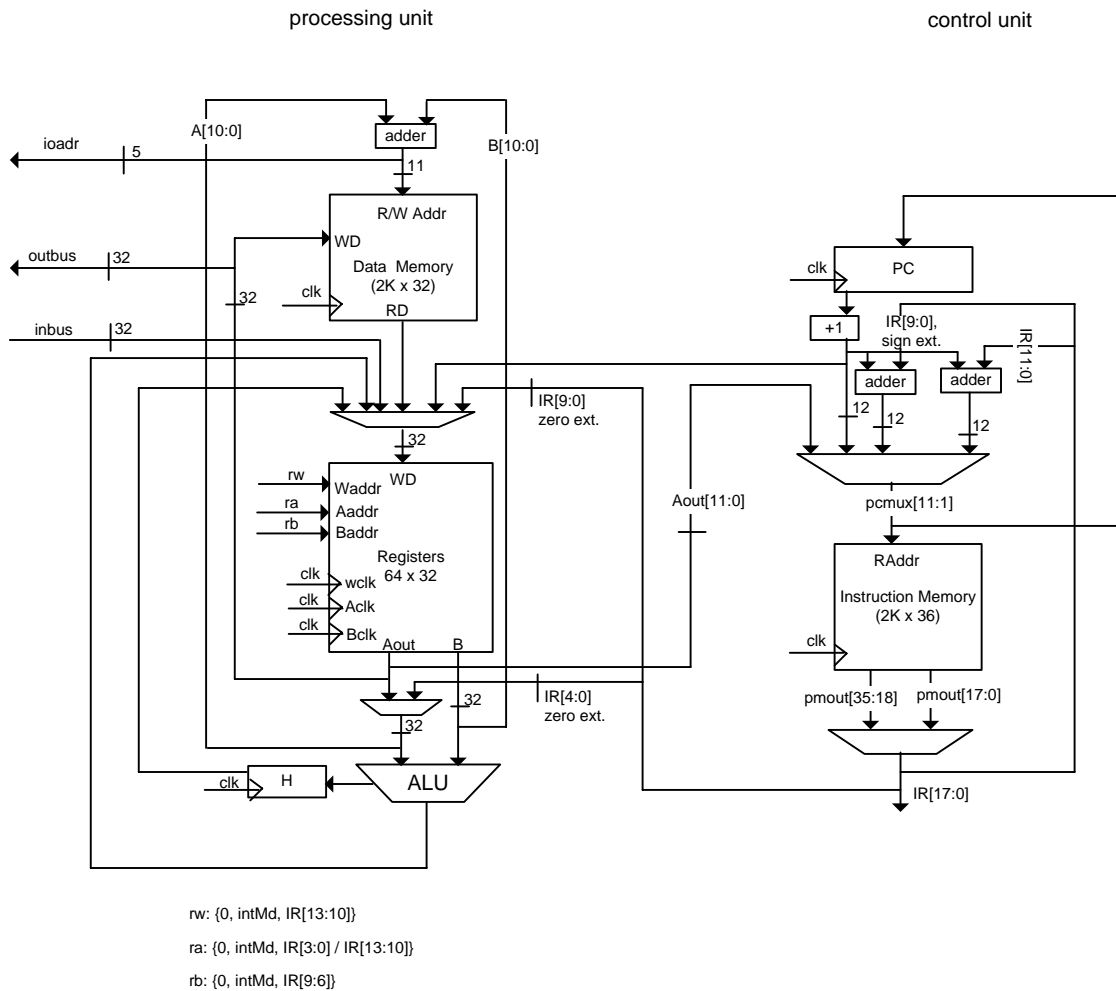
processing unit

control unit

A[10:0]

adder

B[10:0]

ioadr

5

11

R/W Addr

WD

outbus

32

Data Memory (2K x 32)

32

clk

RD

inbus

32

32

IR[9:0] zero ext.

WD

rw

Waddr

ra

Aaddr

rb

Baddr

Registers 64 x 32

clk

wclk

clk

Aclk

clk

Bclk

Aout

B

IR[4:0] zero ext.

32

32

clk

H

ALU

clk

PC

+1

IR[9:0], sign ext.

IR[11:0]

adder

adder

12

12

12

Aout[11:0]

pcmux[11:1]

RAddr

Instruction Memory (2K x 36)

clk

pmout[35:18]

pmout[17:0]

IR[17:0]

rw: {0, intMd, IR[13:10]}

ra: {0, intMd, IR[3:0] / IR[13:10]}

rb: {0, intMd, IR[9:6]}